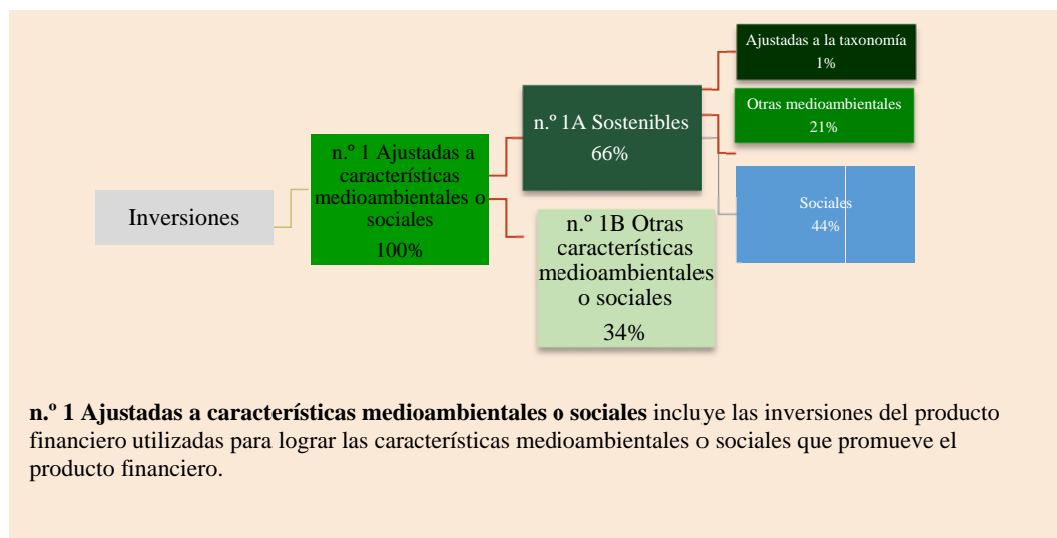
Inversiones

n.º 1 Ajustadas a características medioambientales o sociales
100%

n.º 1A Sostenibles
66%

n.º 1B Otras características medioambientales o sociales
34%

Ajustadas a la taxonomía
1%

Otras medioambientales
21%

Sociales
44%

**n.º 1 Ajustadas a características medioambientales o sociales** incluye las inversiones del producto financiero utilizadas para lograr las características medioambientales o sociales que promueve el producto financiero.